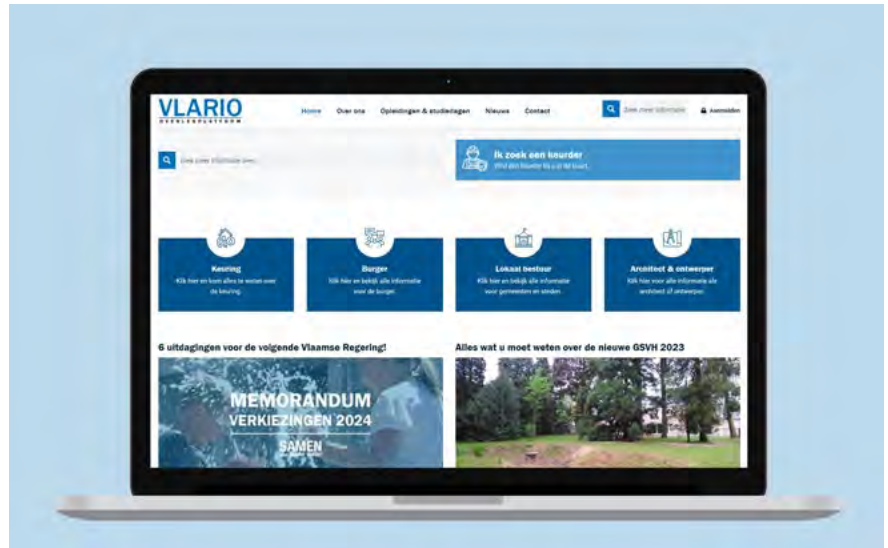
VLARIO
OVERLEGPLATFORM

Home
Over ons
Opleidingen & studiedagen
Nieuws
Contact
Zoek naar informatie
Aanmelden

Zoek naar informatie over...

Ik zoek een keurder
Vind een keurder bij u in de buurt.

Keuring
Klik hier en kom alles te weten over de keuring.

Burger
Klik hier en bekijk alle informatie voor de burger.

Lokaal bestuur
Klik hier en bekijk alle informatie voor gemeenten en steden.

Architect & ontwerper
Klik hier voor alle informatie als architect of ontwerper.

6 uitdagingen voor de volgende Vlaamse Regering!

MEMORANDUM
VERKIEZINGEN 2024
SAMEN

Alles wat u moet weten over de nieuwe GSVH 2023